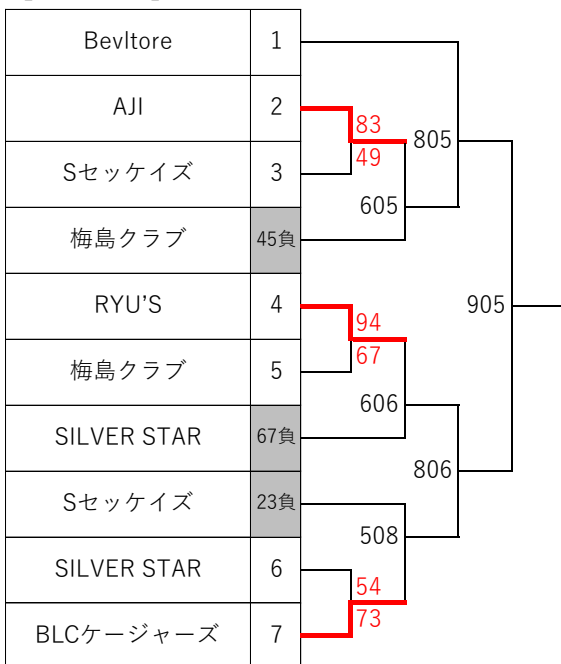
| | |
|---|---|
| Bevltore | 1 |
| AJI | 2 |
| Sセッケイズ | 3 |
| 梅島クラブ | 45負 |
| RYU'S | 4 |
| 梅島クラブ | 5 |
| SILVER STAR | 67負 |
| Sセッケイズ | 23負 |
| SILVER STAR | 6 |
| BLCケージャーズ | 7 |

83
49
805
605
905
94
67
606
806
508
54
73